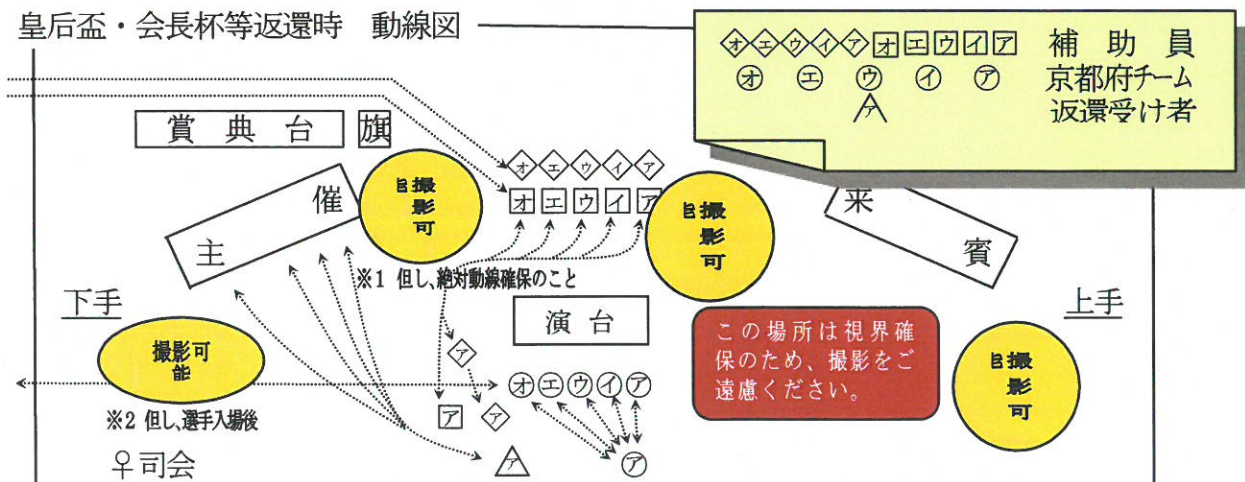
皇后盃・会長杯等返還時　動線図

オエウイア オエウイア 補助員
オ エ ウ イ ア 京都府チーム
ア 返還受け者

賞典台 旗

主 催

撮影可

オエウイア
オエウイア

撮影可

来 賓

※1 但し、絶対動線確保のこと

下手

上手

演台

撮影可能

ア

オエウイア

この場所は視界確保のため、撮影をご遠慮ください。

撮影可

※2 但し、選手入場後

ア ア

♀司会

ア

ア